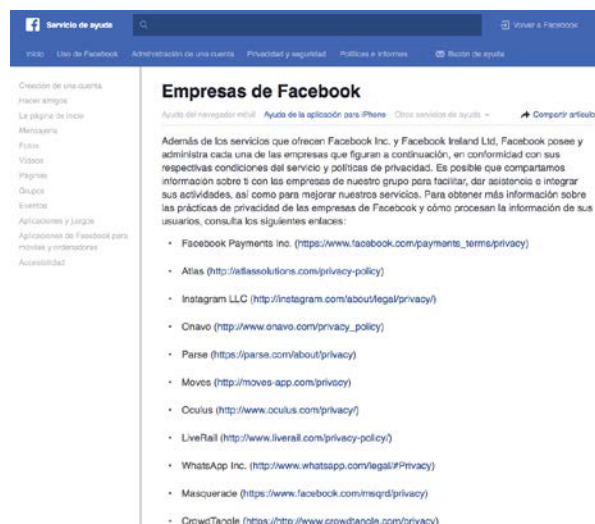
Servicio de ayuda

Volver a Facebook

Inicio Uso de Facebook Administración de una cuenta Privacidad y seguridad Políticas e informes Buzón de ayuda

Creación de una cuenta
Hacer amigos
La página de inicio
Mensajería
Fotos
Videos
Páginas
Grupos
Eventos
Aplicaciones y juegos
Aplicaciones de Facebook para móviles y ordenadores
Accesibilidad

Empresas de Facebook

Ayuda del navegador móvil Ayuda de la aplicación para iPhone Otros servicios de ayuda Compartir artículo

Además de los servicios que ofrecen Facebook Inc. y Facebook Ireland Ltd, Facebook posee y administra cada una de las empresas que figuran a continuación, en conformidad con sus respectivas condiciones del servicio y políticas de privacidad. Es posible que compartamos información sobre ti con las empresas de nuestro grupo para facilitar, dar asistencia e integrar sus actividades, así como para mejorar nuestros servicios. Para obtener más información sobre las prácticas de privacidad de las empresas de Facebook y cómo procesan la información de sus usuarios, consulta los siguientes enlaces:

- Facebook Payments Inc. (https://www.facebook.com/payments_terms/privacy)
- Atlas (http://atlassolutions.com/privacy-policy)
- Instagram LLC (http://instagram.com/about/legal/privacy/)
- Onavo (http://www.onavo.com/privacy_policy)
- Parse (https://parse.com/about/privacy)
- Moves (http://moves-app.com/privacy)
- Oculus (http://www.oculus.com/privacy/)
- LiveRail (http://www.liverail.com/privacy-policy/)
- WhatsApp Inc. (http://www.whatsapp.com/legal/#Privacy)
- Masquerade (https://www.facebook.com/msqrd/privacy)
- CrowdTangle (https://http://www.crowdtangle.com/privacy)